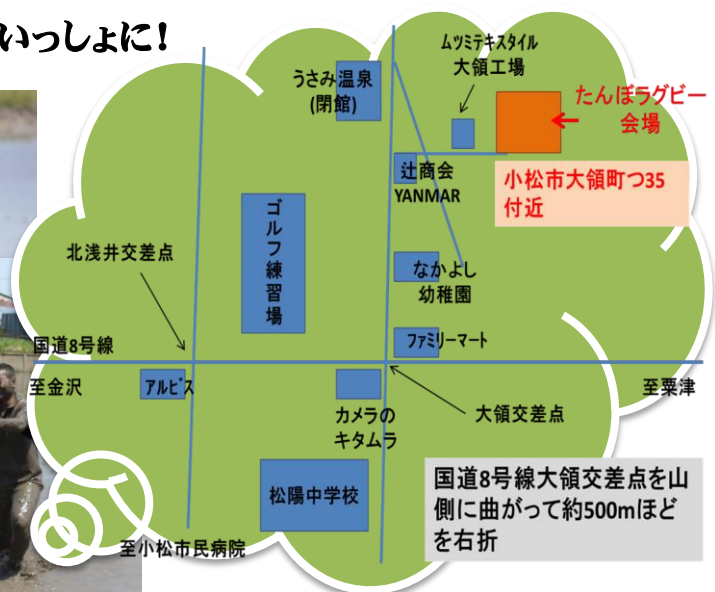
いっしょに！

うさみ温泉
(閉館)

ムツミテキスタイル
大領工場

たんぼラグビー
会場

辻商会
YANMAR

小松市大領町つ35
付近

ゴルフ練習場

北浅井交差点

なかよし
幼稚園

国道8号線

ファミリーマート

至金沢

アルビス

至粟津

カメラの
キタムラ

大領交差点

国道8号線大領交差点を山側に曲がって約500mほどを右折

松陽中学校

至小松市民病院